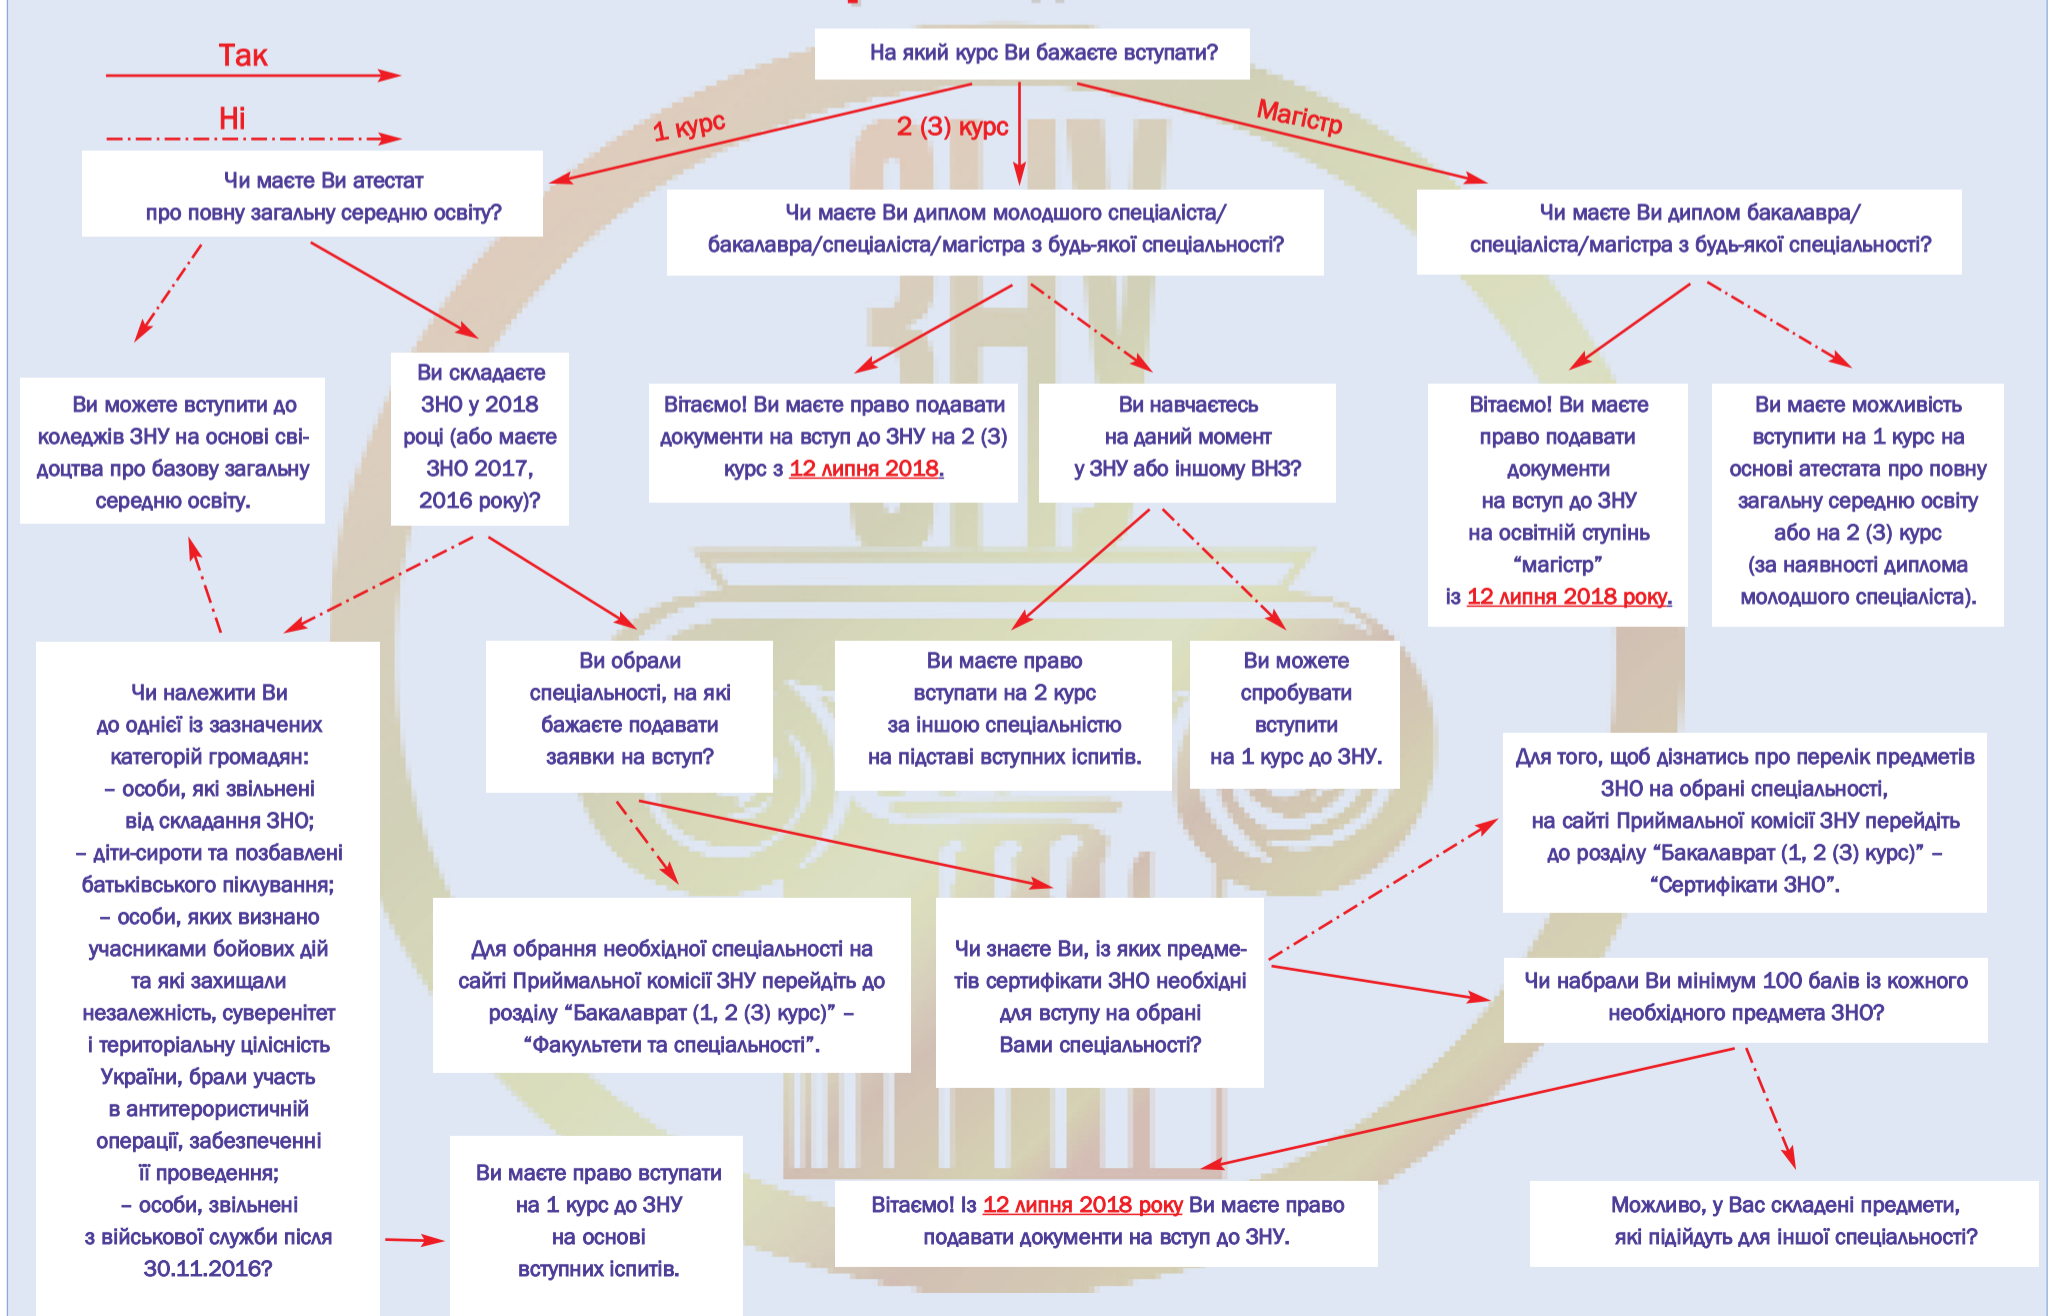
Так

Ні

На який курс Ви бажаєте вступати?

1 курс

2 (3) курс

Магістр

Чи маєте Ви атестат про повну загальну середню освіту?

Чи маєте Ви диплом молодшого спеціаліста/ бакалавра/спеціаліста/магістра з будь-якої спеціальності?

Чи маєте Ви диплом бакалавра/ спеціаліста/магістра з будь-якої спеціальності?

Ви можете вступити до коледжів ЗНУ на основі свідоцтва про базову загальну середню освіту.

Ви складаєте ЗНО у 2018 році (або маєте ЗНО 2017, 2016 року)?

Вітаємо! Ви маєте право подавати документи на вступ до ЗНУ на 2 (3) курс з 12 липня 2018.

Ви навчаєтесь на даний момент у ЗНУ або іншому ВНЗ?

Вітаємо! Ви маєте право подавати документи на вступ до ЗНУ на освітній ступінь “магістр” із 12 липня 2018 року.

Ви маєте можливість вступити на 1 курс на основі атестата про повну загальну середню освіту або на 2 (3) курс (за наявності диплома молодшого спеціаліста).

Чи належити Ви до однієї із зазначених категорій громадян:
– особи, які звільнені від складання ЗНО;
– діти-сироти та позбавлені батьківського піклування;
– особи, яких визнано учасниками бойових дій та які захищали незалежність, суверенітет і територіальну цілісність України, брали участь в антитерористичній операції, забезпеченні її проведення;
– особи, звільнені з військової служби після 30.11.2016?

Ви обрали спеціальності, на які бажаєте подавати заявки на вступ?

Ви маєте право вступати на 2 курс за іншою спеціальністю на підставі вступних іспитів.

Ви можете спробувати вступити на 1 курс до ЗНУ.

Для того, щоб дізнатись про перелік предметів ЗНО на обрані спеціальності, на сайті Приймальної комісії ЗНУ перейдіть до розділу “Бакалаврат (1, 2 (3) курс)” – “Сертифікати ЗНО”.

Для обрання необхідної спеціальності на сайті Приймальної комісії ЗНУ перейдіть до розділу “Бакалаврат (1, 2 (3) курс)” – “Факультети та спеціальності”.

Чи знаєте Ви, із яких предметів сертифікати ЗНО необхідні для вступу на обрані Вами спеціальності?

Чи набрали Ви мінімум 100 балів із кожного необхідного предмета ЗНО?

Ви маєте право вступати на 1 курс до ЗНУ на основі вступних іспитів.

Вітаємо! Із 12 липня 2018 року Ви маєте право подавати документи на вступ до ЗНУ.

Можливо, у Вас складені предмети, які підійдуть для іншої спеціальності?